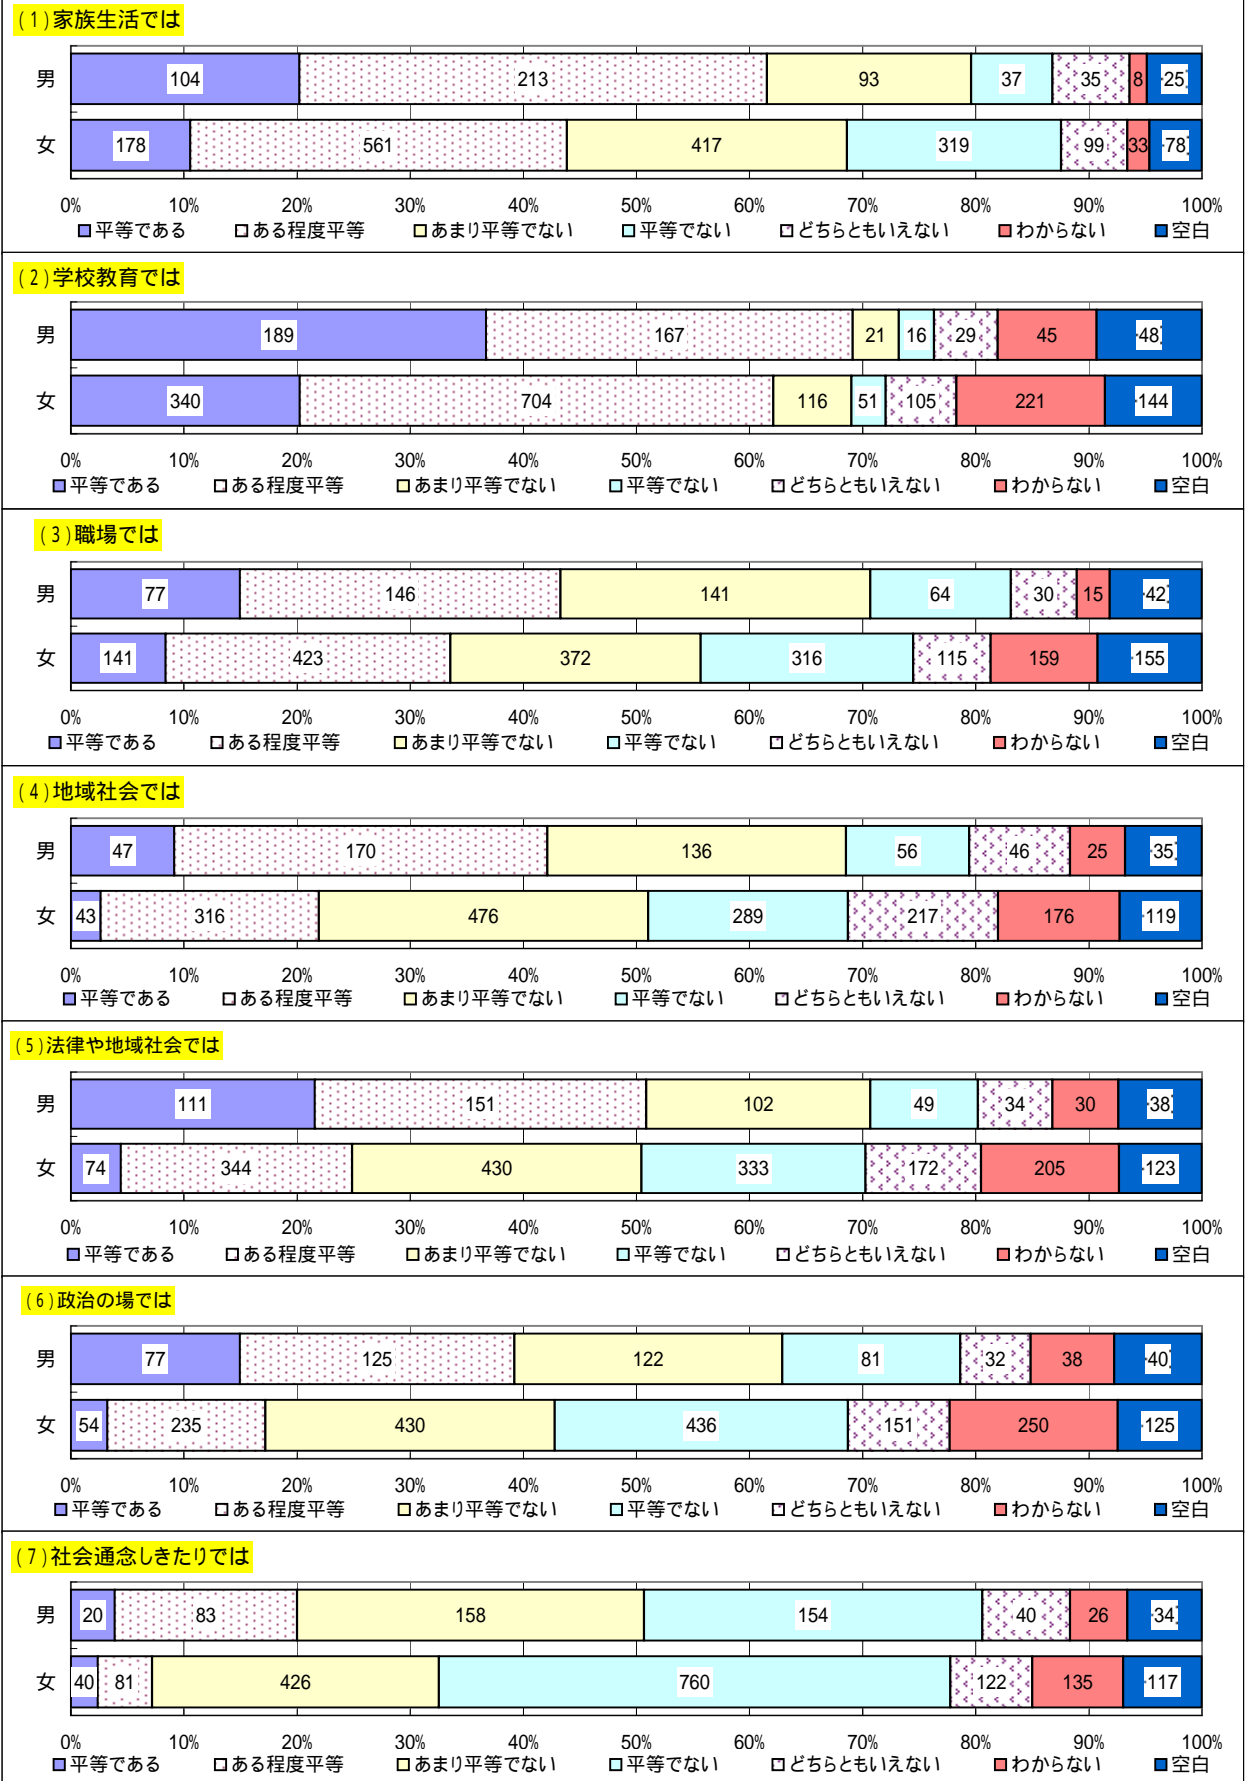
（1）家族生活では

男 104 213 93 37 35 8 25
女 178 561 417 319 99 33 78

0% 10% 20% 30% 40% 50% 60% 70% 80% 90% 100%

□平等である □ある程度平等 □あまり平等でない □平等でない □どちらともいえない □わからない □空白

（2）学校教育では

男 189 167 21 16 29 45 48
女 340 704 116 51 105 221 144

0% 10% 20% 30% 40% 50% 60% 70% 80% 90% 100%

□平等である □ある程度平等 □あまり平等でない □平等でない □どちらともいえない □わからない □空白

（3）職場では

男 77 146 141 64 30 15 42
女 141 423 372 316 115 159 155

0% 10% 20% 30% 40% 50% 60% 70% 80% 90% 100%

□平等である □ある程度平等 □あまり平等でない □平等でない □どちらともいえない □わからない □空白

（4）地域社会では

男 47 170 136 56 46 25 35
女 43 316 476 289 217 176 119

0% 10% 20% 30% 40% 50% 60% 70% 80% 90% 100%

□平等である □ある程度平等 □あまり平等でない □平等でない □どちらともいえない □わからない □空白

（5）法律や地域社会では

男 111 151 102 49 34 30 38
女 74 344 430 333 172 205 123

0% 10% 20% 30% 40% 50% 60% 70% 80% 90% 100%

□平等である □ある程度平等 □あまり平等でない □平等でない □どちらともいえない □わからない □空白

（6）政治の場では

男 77 125 122 81 32 38 40
女 54 235 430 436 151 250 125

0% 10% 20% 30% 40% 50% 60% 70% 80% 90% 100%

□平等である □ある程度平等 □あまり平等でない □平等でない □どちらともいえない □わからない □空白

（7）社会通念しきたりでは

男 20 83 158 154 40 26 34
女 40 81 426 760 122 135 117

0% 10% 20% 30% 40% 50% 60% 70% 80% 90% 100%

□平等である □ある程度平等 □あまり平等でない □平等でない □どちらともいえない □わからない □空白